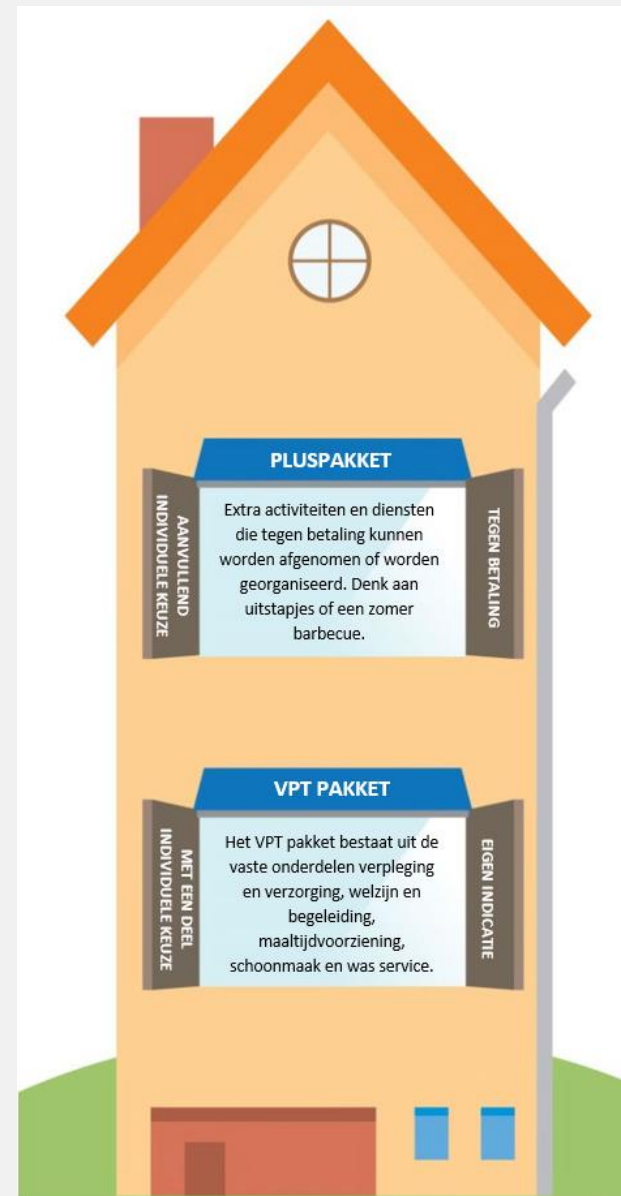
PLUSPAKKET

AANVULLEND INDIVIDUELE KEUZE

Extra activiteiten en diensten die tegen betaling kunnen worden afgenomen of worden georganiseerd. Denk aan uitstapjes of een zomer barbecue.

TEGEN BETALING

VPT PAKKET

MET EEN DEEL INDIVIDUELE KEUZE

Het VPT pakket bestaat uit de vaste onderdelen verpleging en verzorging, welzijn en begeleiding, maaltijdvoorziening, schoonmaak en was service.

EIGEN INDICATIE